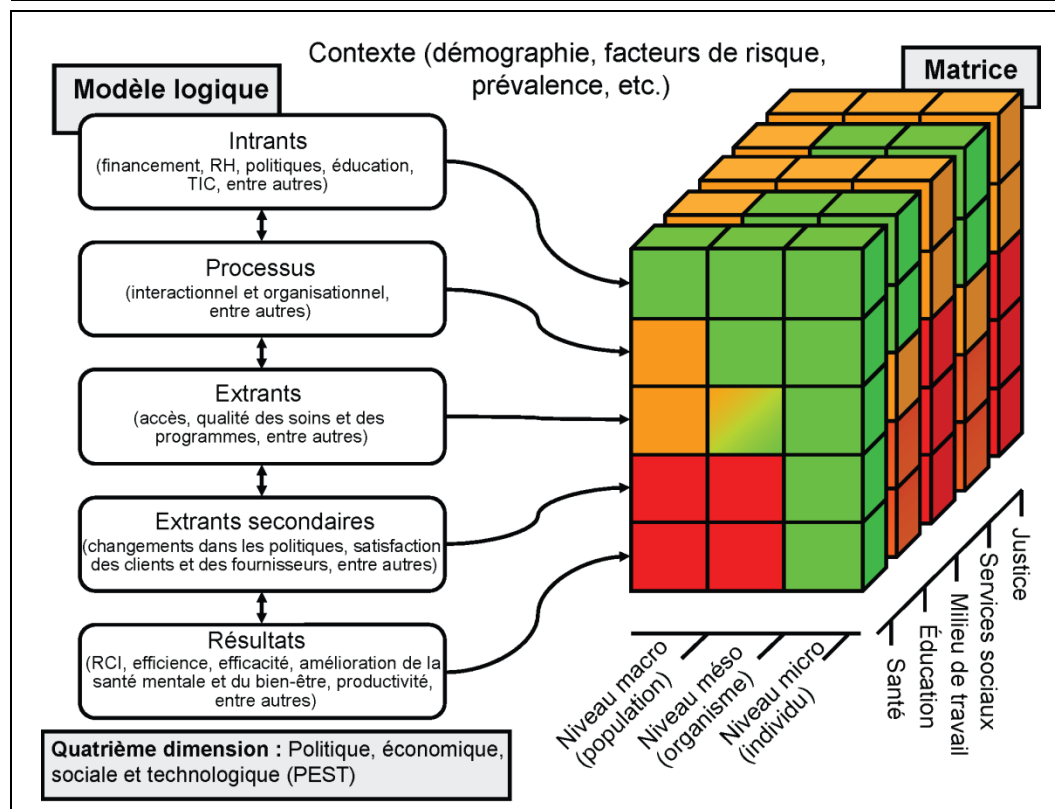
Contexte (démographie, facteurs de risque, prévalence, etc.)

Modèle logique

Matrice

Intrants
(financement, RH, politiques, éducation, TIC, entre autres)

Processus
(interactionnel et organisationnel, entre autres)

Extrants
(accès, qualité des soins et des programmes, entre autres)

Extrants secondaires
(changements dans les politiques, satisfaction des clients et des fournisseurs, entre autres)

Résultats
(RCI, efficience, efficacité, amélioration de la santé mentale et du bien-être, productivité, entre autres)

Quatrième dimension : Politique, économique, sociale et technologique (PEST)

Niveau macro (population)

Niveau méso (organisme)

Niveau micro (individu)

Santé

Éducation

Milieu de travail

Services sociaux

Justice